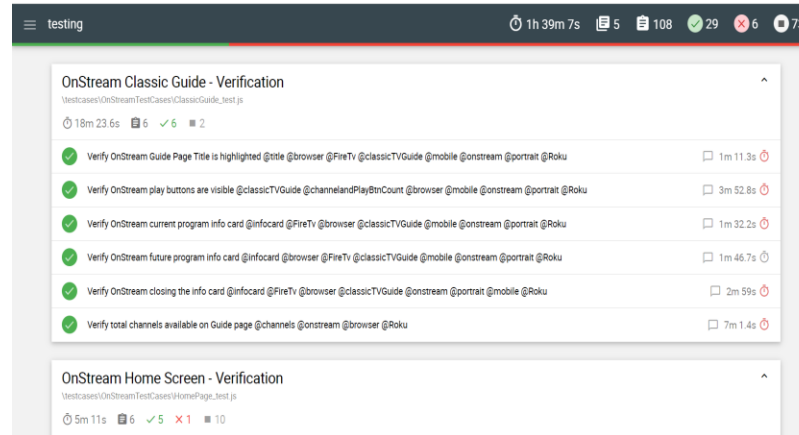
testing 1h 39m 7s 5 108 29 6 7

OnStream Classic Guide - Verification
\testcases\OnStreamTestCases\ClassicGuide_test.js
18m 23.6s 6 ✓6 2

Verify OnStream Guide Page Title is highlighted @title @browser @FireTv @classicTVGuide @mobile @onstream @portrait @Roku 1m 11.3s
Verify OnStream play buttons are visible @classicTVGuide @channelandPlayBtnCount @browser @mobile @onstream @portrait @Roku 3m 52.8s
Verify OnStream current program info card @infocard @FireTv @browser @classicTVGuide @mobile @onstream @portrait @Roku 1m 32.2s
Verify OnStream future program info card @infocard @browser @FireTv @classicTVGuide @mobile @onstream @portrait @Roku 1m 46.7s
Verify OnStream closing the info card @infocard @FireTv @browser @classicTVGuide @onstream @portrait @mobile @Roku 2m 59s
Verify total channels available on Guide page @channels @onstream @browser @Roku 7m 1.4s

OnStream Home Screen - Verification
\testcases\OnStreamTestCases\HomePage_test.js
5m 11s 6 ✓5 ✗1 10